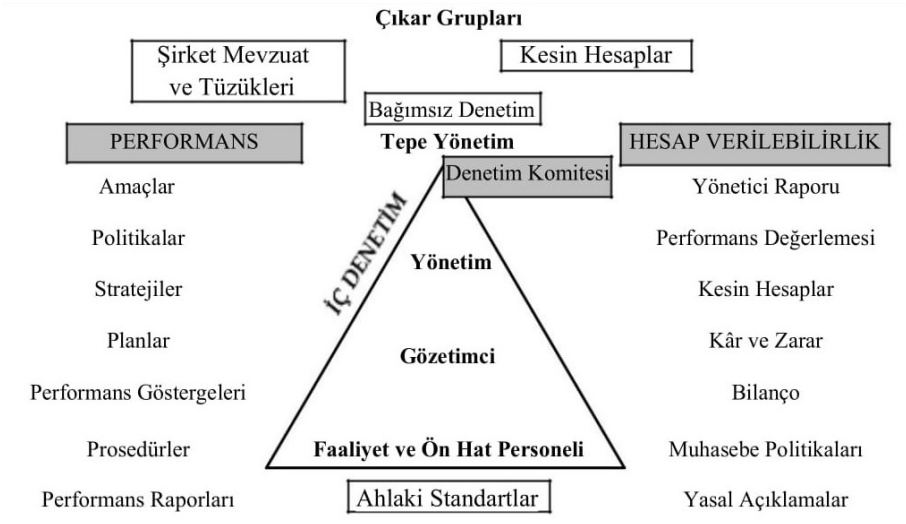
Çıkar Grupları

Şirket Mevzuat ve Tüzükleri

Kesin Hesaplar

Bağımsız Denetim

PERFORMANS

Tepe Yönetim

HESAP VERİLEBİLİRLİK

Denetim Komitesi

İÇ DENETİM

Amaçlar

Politikalar

Stratejiler

Planlar

Performans Göstergeleri

Prosedürler

Performans Raporları

Yönetim

Gözetimci

Faaliyet ve Ön Hat Personeli

Ahlaki Standartlar

Yönetici Raporu

Performans Değerlemesi

Kesin Hesaplar

Kâr ve Zarar

Bilanço

Muhasebe Politikaları

Yasal Açıklamalar